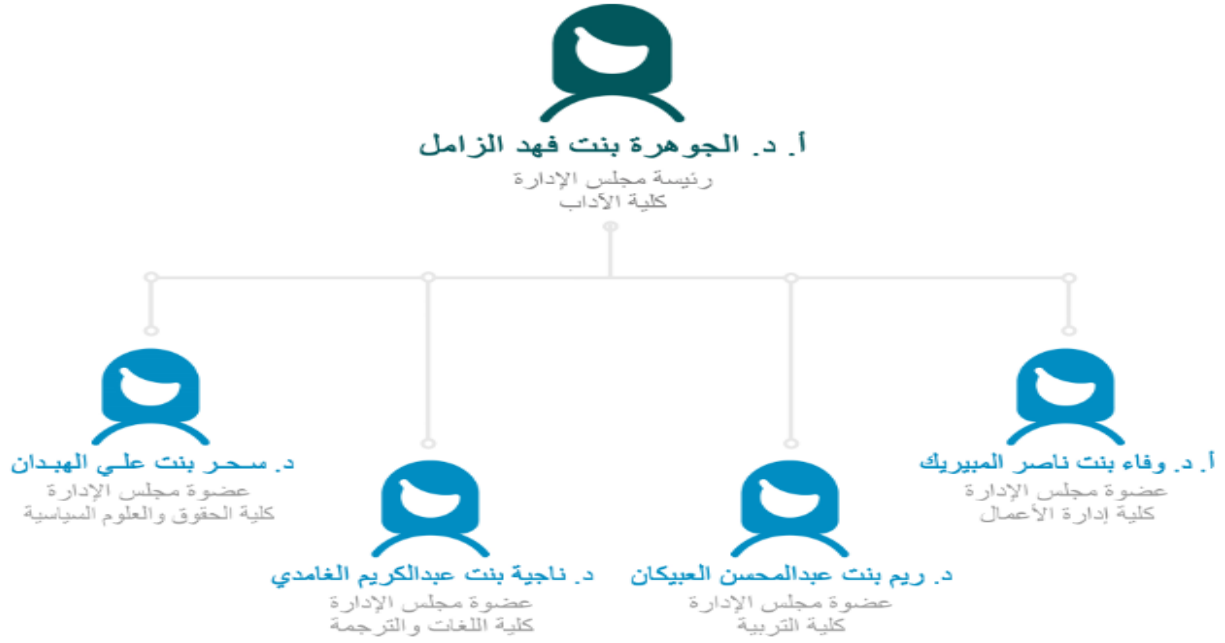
أ. د. الجوهرة بنت فهد الزامل
رئيسة مجلس الإدارة
كلية الآداب

أ. د. وفاء بنت ناصر المبيريك
عضوة مجلس الإدارة
كلية إدارة الأعمال

د. ريم بنت عبدالمحسن العبيكان
عضوة مجلس الإدارة
كلية التربية

د. ناجية بنت عبدالكريم الغامدي
عضوة مجلس الإدارة
كلية اللغات والترجمة

د. سحر بنت علي الهيدان
عضوة مجلس الإدارة
كلية الحقوق والعلوم السياسية